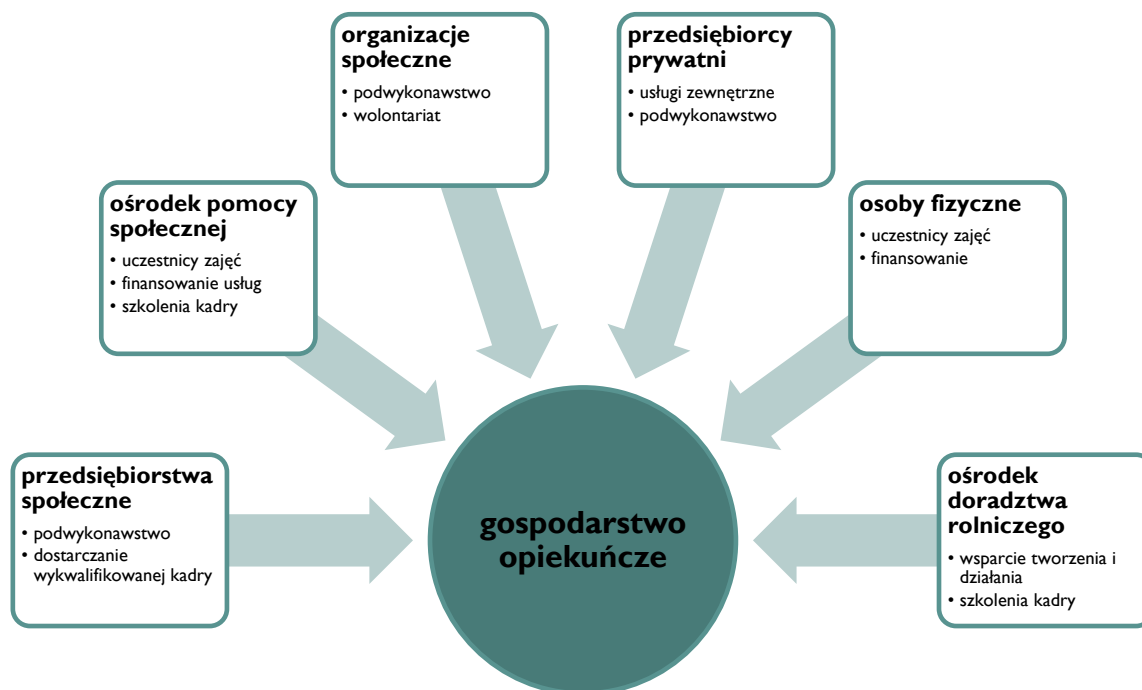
organizacje społeczne
• podwykonawstwo
• wolontariat

przedsiębiorcy prywatni
• usługi zewnętrzne
• podwykonawstwo

ośrodek pomocy społecznej
• uczestnicy zajęć
• finansowanie usług
• szkolenia kadry

osoby fizyczne
• uczestnicy zajęć
• finansowanie

przedsiębiorstwa społeczne
• podwykonawstwo
• dostarczanie wykwalifikowanej kadry

gospodarstwo opiekuńcze

ośrodek doradztwa rolniczego
• wsparcie tworzenia i działania
• szkolenia kadry